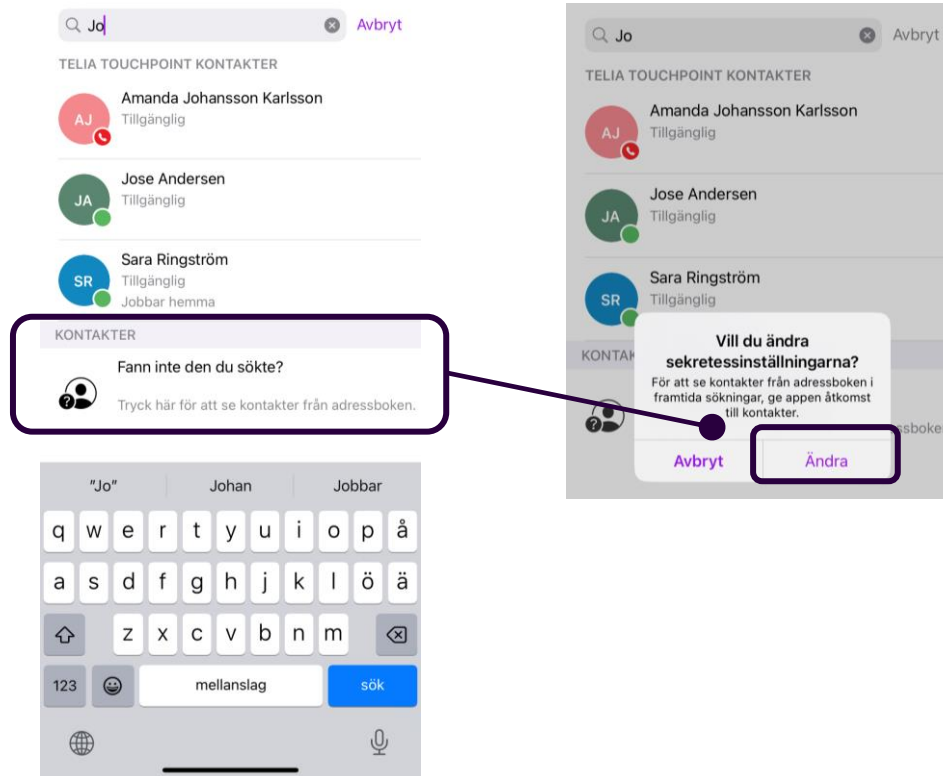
Jo
Avbryt
TELIA TOUCHPOINT KONTAKTER
AJ
Amanda Johansson Karlsson
Tillgänglig
JA
Jose Andersen
Tillgänglig
SR
Sara Ringström
Tillgänglig
Jobbar hemma
KONTAKTER
Fann inte den du sökte?
Tryck här för att se kontakter från adressboken.

"Jo" Johan Jobbar
q w e r t y u i o p å
a s d f g h j k l ö ä
z x c v b n m
123 mellanslag sök

Jo
Avbryt
TELIA TOUCHPOINT KONTAKTER
AJ
Amanda Johansson Karlsson
Tillgänglig
JA
Jose Andersen
Tillgänglig
SR
Sara Ringström
Tillgänglig
KONTAK
Vill du ändra sekretessinställningarna?
För att se kontakter från adressboken i framtida sökningar, ge appen åtkomst till kontakter.
Avbryt
Ändra
ssboke